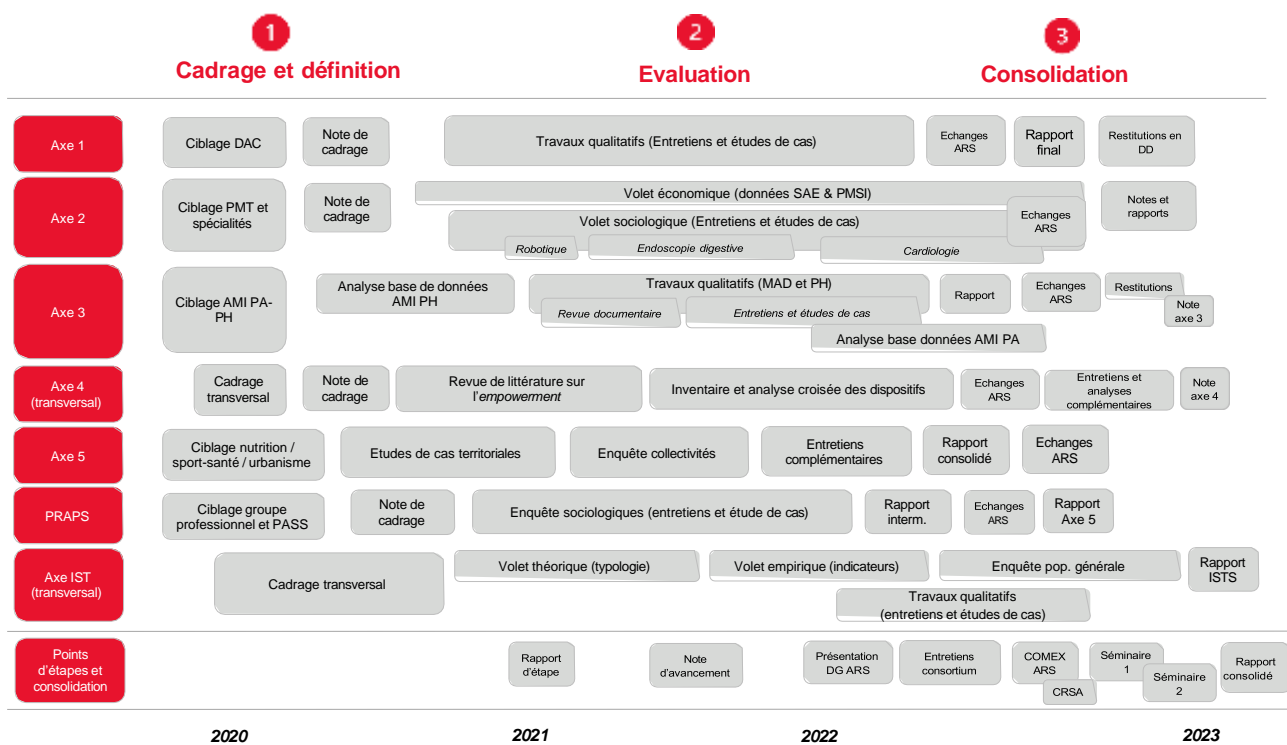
1 Cadrage et définition

2 Evaluation

3 Consolidation

Axe 1
Ciblage DAC
Note de cadrage
Travaux qualitatifs (Entretiens et études de cas)
Echanges ARS
Rapport final
Restitutions en DD

Axe 2
Ciblage PMT et spécialités
Note de cadrage
Volet économique (données SAE & PMSI)
Volet sociologique (Entretiens et études de cas)
Robotique
Endoscopie digestive
Cardiologie
Echanges ARS
Notes et rapports

Axe 3
Ciblage AMI PA-PH
Analyse base de données AMI PH
Travaux qualitatifs (MAD et PH)
Revue documentaire
Entretiens et études de cas
Analyse base données AMI PA
Rapport
Echanges ARS
Restitutions
Note axe 3

Axe 4 (transversal)
Cadrage transversal
Note de cadrage
Revue de littérature sur l'*empowerment*
Inventaire et analyse croisée des dispositifs
Echanges ARS
Entretiens et analyses complémentaires
Note axe 4

Axe 5
Ciblage nutrition / sport-santé / urbanisme
Etudes de cas territoriales
Enquête collectivités
Entretiens complémentaires
Rapport consolidé
Echanges ARS

PRAPS
Ciblage groupe professionnel et PASS
Note de cadrage
Enquête sociologiques (entretiens et étude de cas)
Rapport interm.
Echanges ARS
Rapport Axe 5

Axe IST (transversal)
Cadrage transversal
Volet théorique (typologie)
Volet empirique (indicateurs)
Enquête pop. générale
Rapport ISTS
Travaux qualitatifs (entretiens et études de cas)

Points d'étapes et consolidation
Rapport d'étape
Note d'avancement
Présentation DG ARS
Entretiens consortium
COMEX ARS
CRSA
Séminaire 1
Séminaire 2
Rapport consolidé

2020
2021
2022
2023